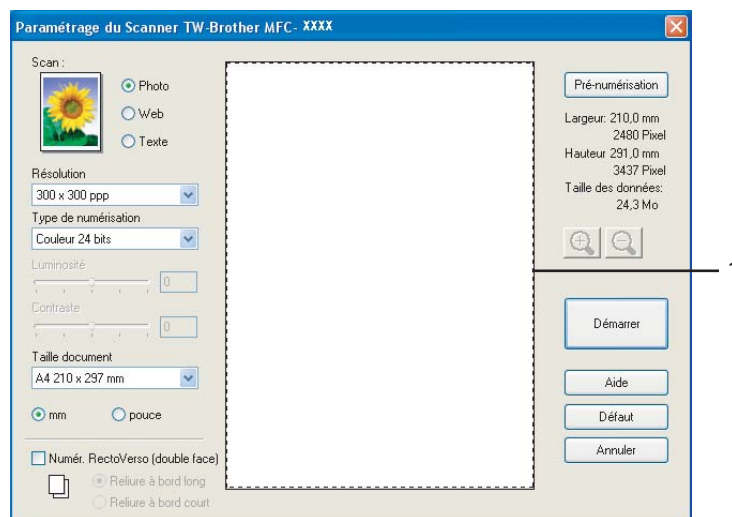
Paramétrage du Scanner TW-Brother MFC- XXXX

Scan :

Photo

Web

Texte

Résolution

300 x 300 ppp

Type de numérisation

Couleur 24 bits

Luminosité

0

Contraste

0

Taille document

A4 210 x 297 mm

mm

pouce

Numér. RectoVerso (double face)

Reliure à bord long

Reliure à bord court

Pré-numérisation

Largeur: 210,0 mm
2480 Pixel
Hauteur 291,0 mm
3437 Pixel
Taille des données:
24,3 Mo

Démarrer

Aide

Défaut

Annuler

1